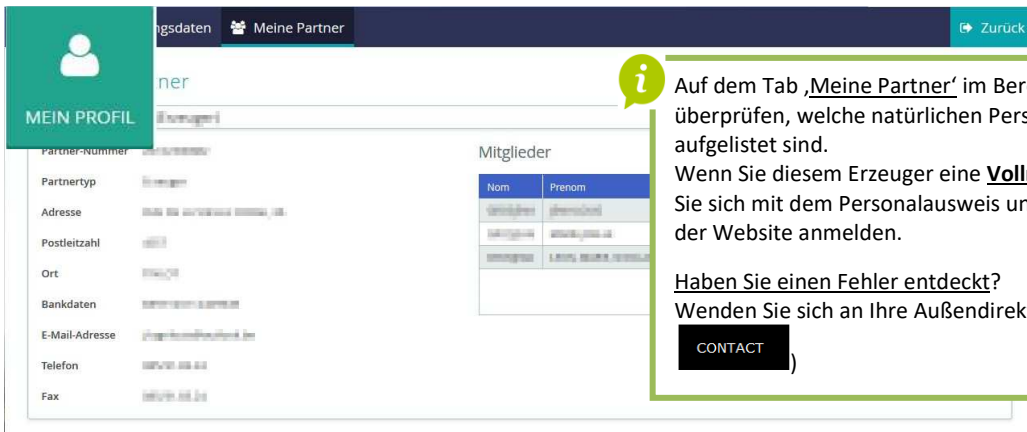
MEIN PROFIL

ngsdaten Meine Partner

Zurück

ner

Partner-Nummer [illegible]
Partnertyp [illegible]
Adresse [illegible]
Postleitzahl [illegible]
Ort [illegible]
Bankdaten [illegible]
E-Mail-Adresse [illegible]
Telefon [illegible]
Fax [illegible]

Mitglieder

| Nom | Prenom |
|---|---|
| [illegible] | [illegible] |
| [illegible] | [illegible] |
| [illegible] | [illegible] |

Auf dem Tab ‚Meine Partner' im Ber überprüfen, welche natürlichen Pers aufgelistet sind.
Wenn Sie diesem Erzeuger eine Voll Sie sich mit dem Personalausweis un der Website anmelden.

Haben Sie einen Fehler entdeckt? Wenden Sie sich an Ihre Außendirek CONTACT )